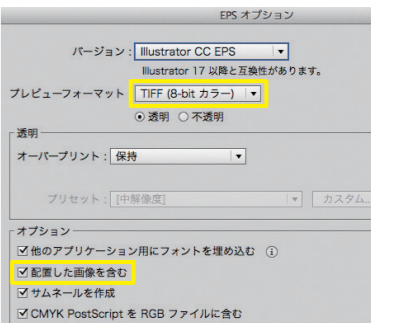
EPS オプション

バージョン： Illustrator CC EPS ▾

Illustrator 17 以降と互換性があります。

プレビューフォーマット TIFF (8-bit カラー) ▾

◉ 透明 ○ 不透明

透明

オーバープリント： 保持 ▾

プリセット： [中解像度] ▾ カスタム...

オプション

☑ 他のアプリケーション用にフォントを埋め込む ⓘ

☑ 配置した画像を含む

☑ サムネールを作成

☑ CMYK PostScript を RGB ファイルに含む